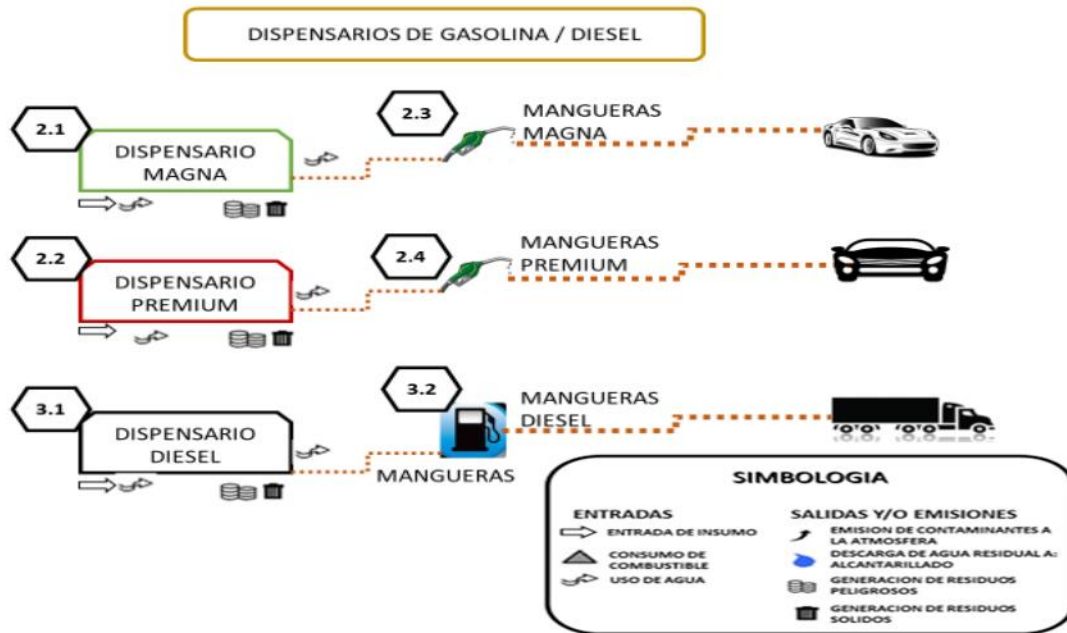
DISPENSARIOS DE GASOLINA / DIESEL

2.1

DISPENSARIO MAGNA

2.3

MANGUERAS MAGNA

2.2

DISPENSARIO PREMIUM

2.4

MANGUERAS PREMIUM

3.1

DISPENSARIO DIESEL

3.2

MANGUERAS

MANGUERAS DIESEL

SIMBOLOGIA

ENTRADAS

ENTRADA DE INSUMO

CONSUMO DE COMBUSTIBLE

USO DE AGUA

SALIDAS Y/O EMISIONES

EMISION DE CONTAMINANTES A LA ATMOSFERA

DESCARGA DE AGUA RESIDUAL A: ALCANTARILLADO

GENERACION DE RESIDUOS PELIGROSOS

GENERACION DE RESIDUOS SOLIDOS